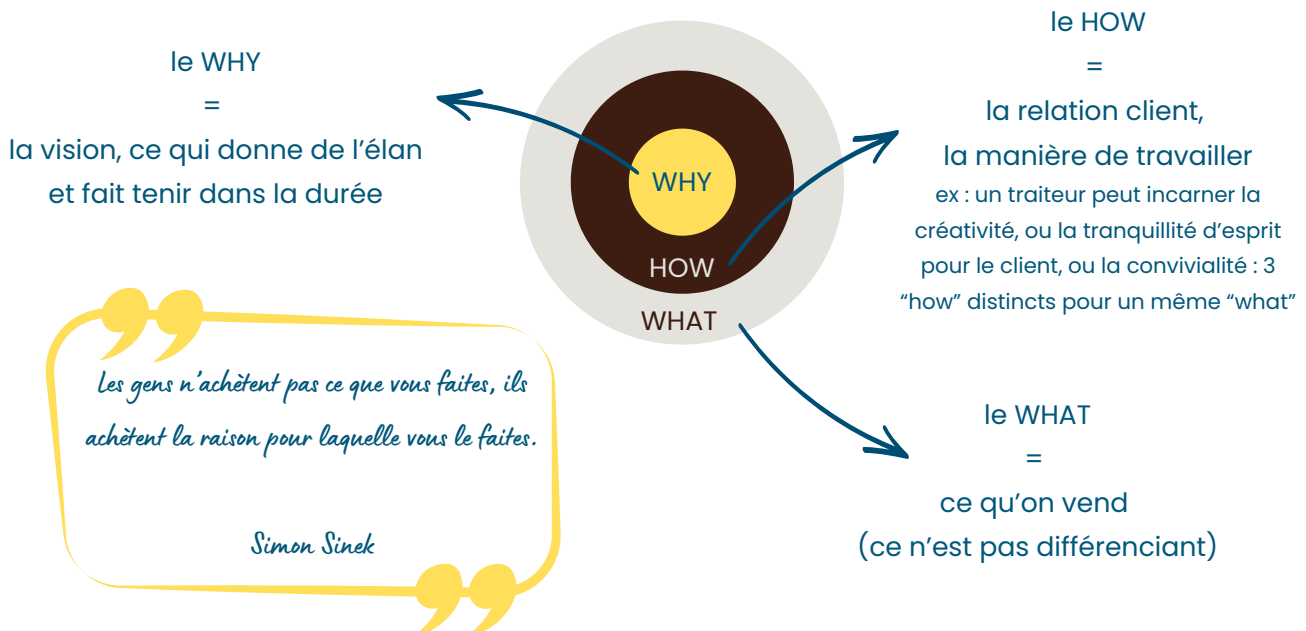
le WHY
=
la vision, ce qui donne de l’élan et fait tenir dans la durée

WHY

HOW

WHAT

le HOW
=
la relation client,
la manière de travailler
ex : un traiteur peut incarner la créativité, ou la tranquillité d’esprit pour le client, ou la convivialité : 3 “how” distincts pour un même “what”

Les gens n’achètent pas ce que vous faites, ils achètent la raison pour laquelle vous le faites.

Simon Sinek

le WHAT
=
ce qu’on vend
(ce n’est pas différenciant)